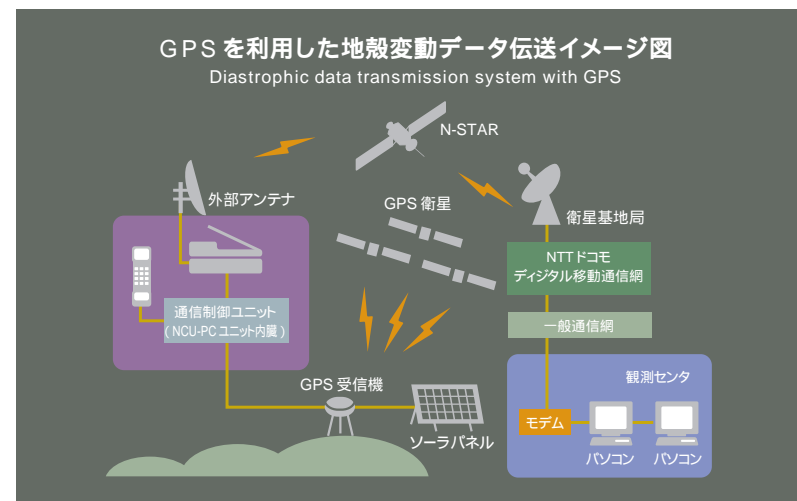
GPSを利用した地殻変動データ伝送イメージ図
Diastrophic data transmission system with GPS

N-STAR

外部アンテナ

GPS衛星

衛星基地局

NTTドコモ
ディジタル移動通信網

通信制御ユニット
（NCU-PCユニット内蔵）

一般通信網

観測センタ

GPS受信機

ソーラパネル

モデム

パソコン

パソコン